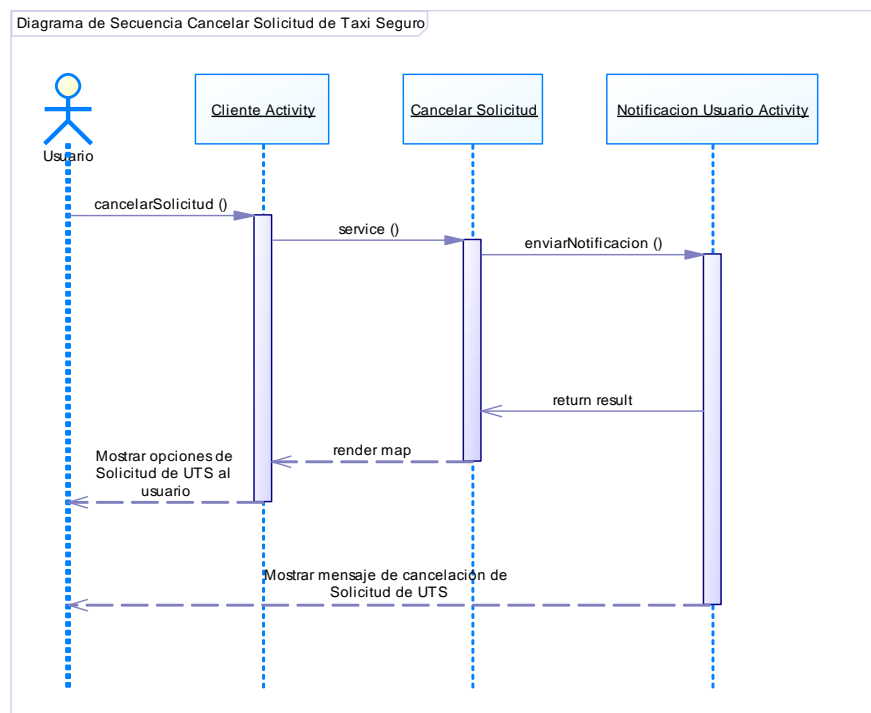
Diagrama de Secuencia Cancelar Solicitud de Taxi Seguro

Usuario

Cliente Activity

Cancelar Solicitud

Notificacion Usuario Activity

cancelarSolicitud ()

service ()

enviarNotificacion ()

return result

render map

Mostrar opciones de Solicitud de UTS al usuario

Mostrar mensaje de cancelación de Solicitud de UTS